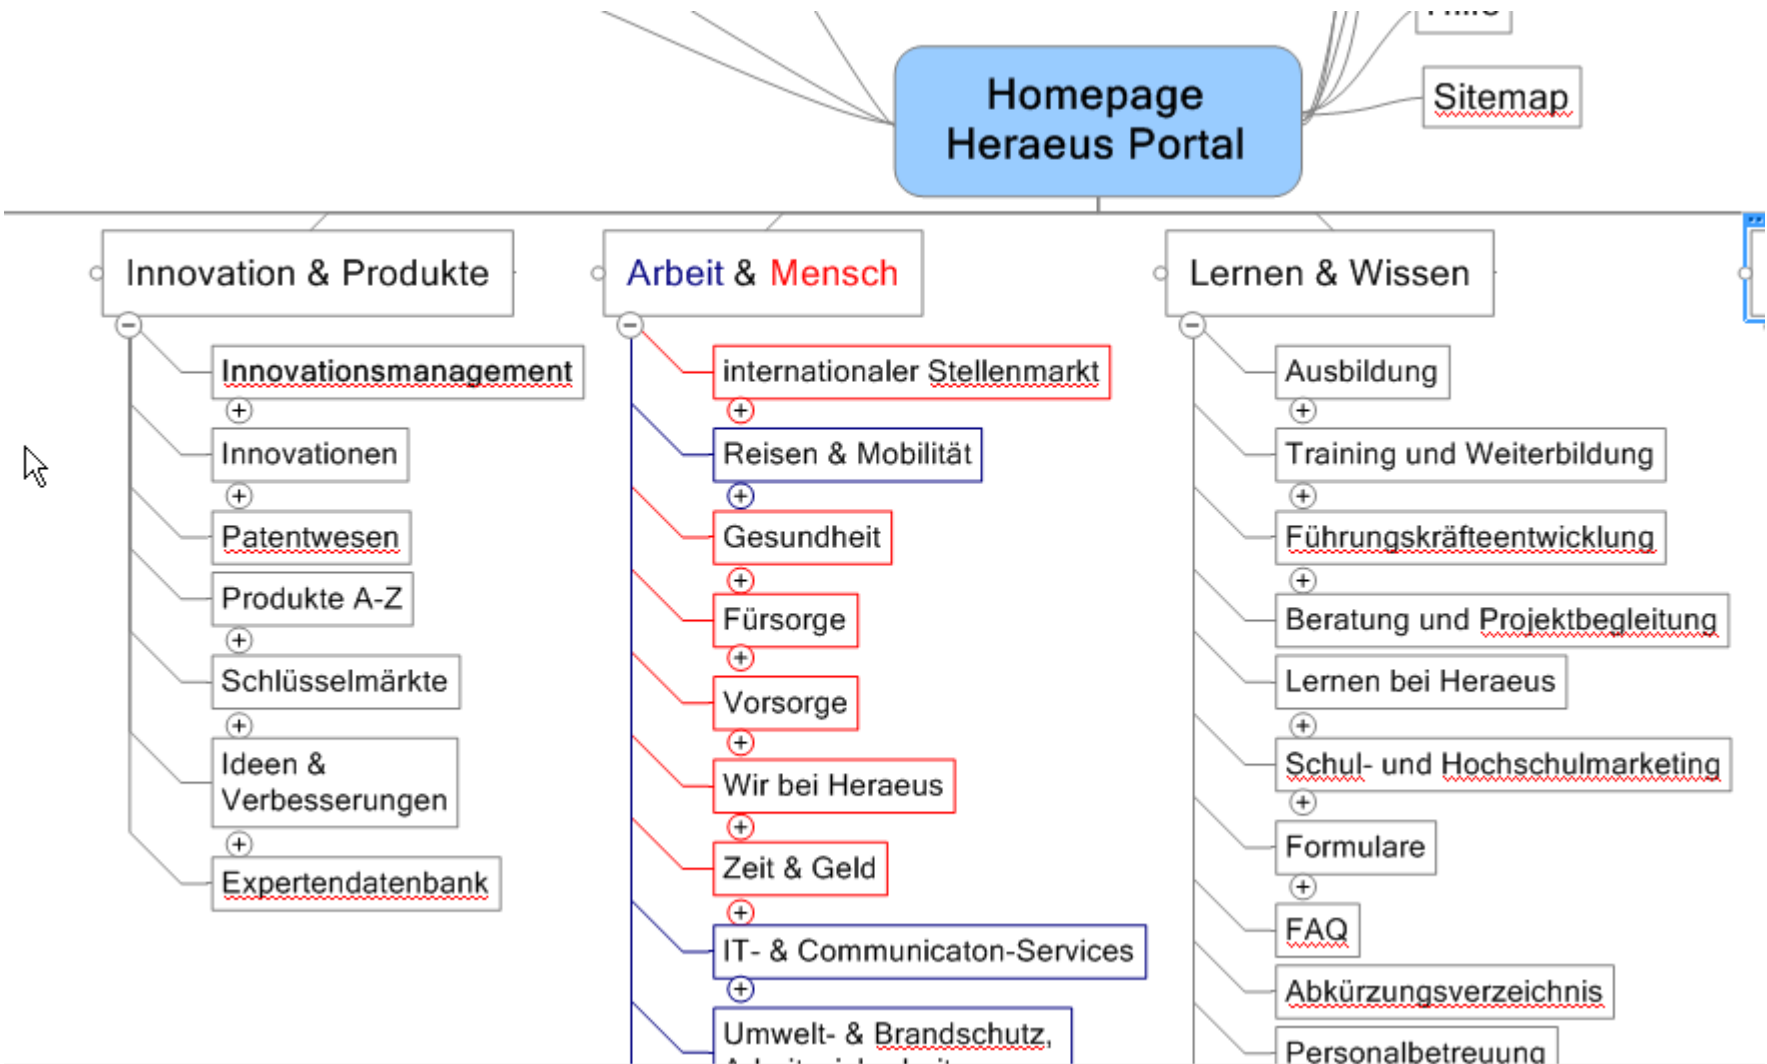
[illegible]

Sitemap

Homepage Heraeus Portal

Innovation & Produkte

Innovationsmanagement
+
Innovationen
+
Patentwesen
Produkte A-Z
+
Schlüsselmärkte
+
Ideen & Verbesserungen
+
Expertendatenbank

Arbeit & Mensch

internationaler Stellenmarkt
+
Reisen & Mobilität
+
Gesundheit
+
Fürsorge
+
Vorsorge
+
Wir bei Heraeus
+
Zeit & Geld
+
IT- & Communicaton-Services
+
Umwelt- & Brandschutz, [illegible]

Lernen & Wissen

Ausbildung
+
Training und Weiterbildung
+
Führungskräfteentwicklung
+
Beratung und Projektbegleitung
Lernen bei Heraeus
+
Schul- und Hochschulmarketing
+
Formulare
+
FAQ
Abkürzungsverzeichnis
Personalbetreuung